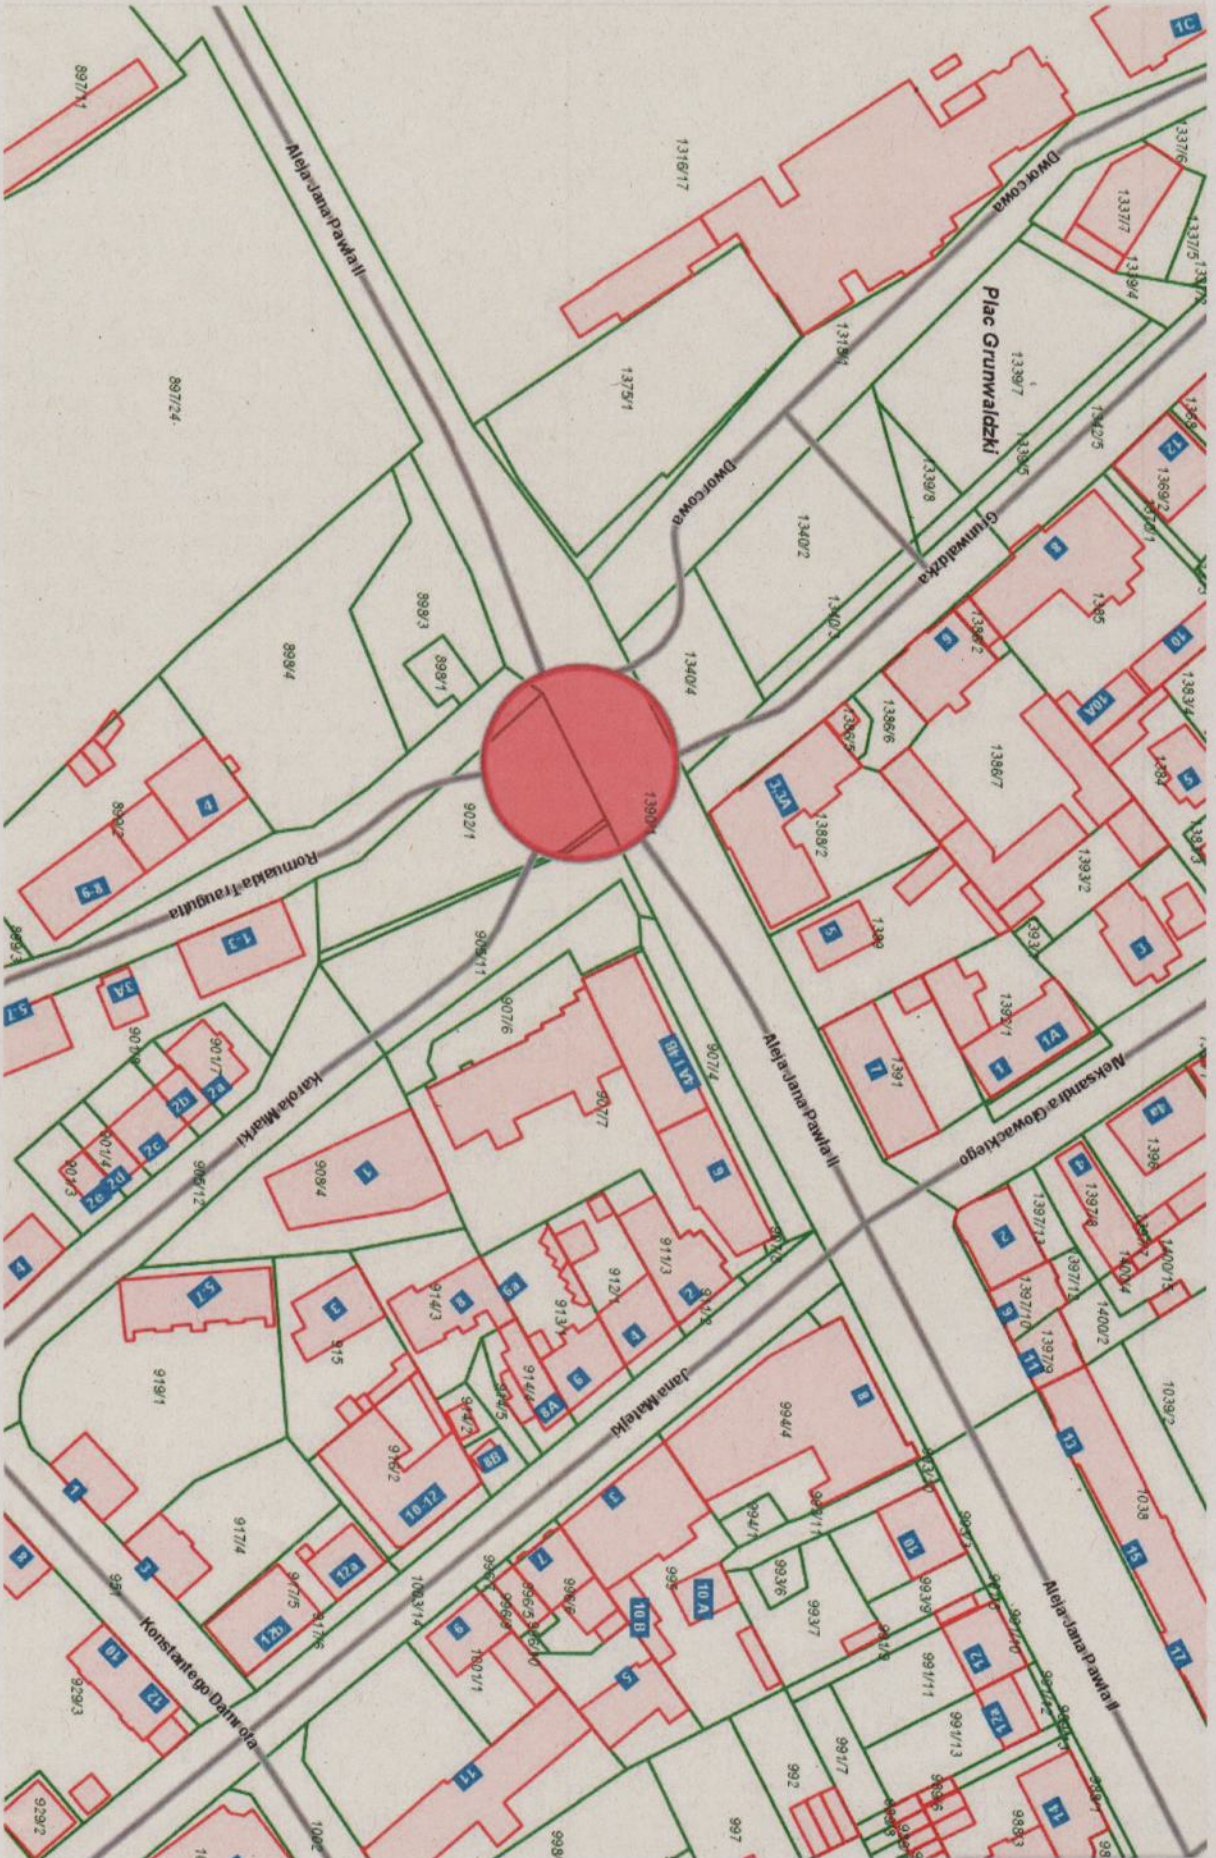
1C
897/1
Aleja Jana Pawła II
1318/17
Dworcowa
1337/6
1337/7
1337/5
1339/4
Plac Grunwaldzki
1339/7
1318/1
1375/1
897/24
1342/5
1339/5
1339/8
Dworcowa
1340/2
Grunwaldzka
12
1369/2
8
1365
898/3
898/4
898/1
1340/3
1340/4
6
1386/2
10
10A
1386/6
1386/7
1383/4
13
5
902/1
1390/1
13A
1388/2
4
8-9
Romualda Traugutta
1-3
3A
5-7
905/11
907/6
907/4
907/7
1389
5
1393/2
3
1392/1
1A
1
1391
7
Aleksandra Głowackiego
2a
2b
2c
2d
2e
901/4
901/7
901/3
Karola Miarki
905/12
908/4
1
9
Aleja Jana Pawła II
1398
4
1397/8
1397/13
2
1400/15
1397/10
1397/12
1400/2
1397/9
11
13
4
5-7
3
915
914/3
8
6a
913/1
912/1
911/3
2
4
6
8A
914/4
914/5
914/2
8B
Jana Matejki
919/1
916/2
10-12
944/4
8
1
8
917/4
12a
12b
917/5
917/6
951
Konstantego Damrota
1003/14
994/1
993/11
10
993/6
993/7
994/9
995
10A
10B
996/5
996/9
6
9
1001/1
5
991/11
12
12A
991/13
1039/2
1038
15
17
Aleja Jana Pawła II
10
12
929/3
929/2
11
992
991/7
997
998
14
1002